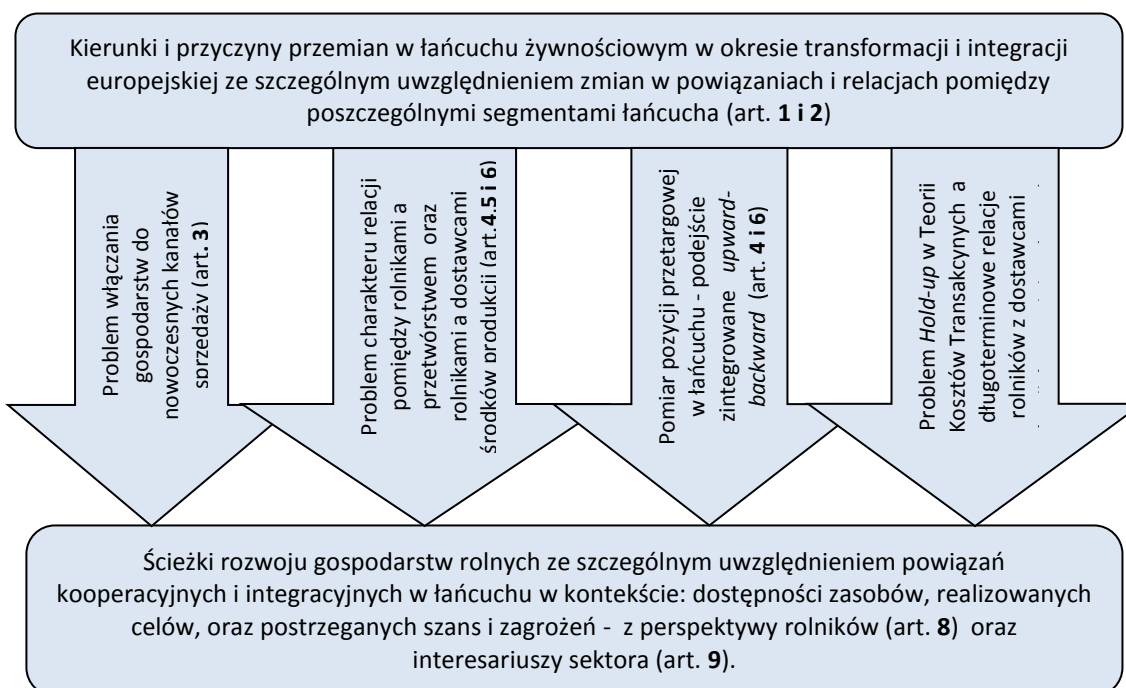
Kierunki i przyczyny przemian w łańcuchu żywnościowym w okresie transformacji i integracji europejskiej ze szczególnym uwzględnieniem zmian w powiązaniach i relacjach pomiędzy poszczególnymi segmentami łańcucha (art. **1 i 2**)

Problem włączania gospodarstw do nowoczesnych kanałów sprzedaży (art. **3**)

Problem charakteru relacji pomiędzy rolnikami a przetwórstwem oraz rolnikami a dostawcami środków produkcji (art. **4.5 i 6**)

Pomiar pozycji przetargowej w łańcuchu - podejście zintegrowane *upward-backward* (art. **4 i 6**)

Problem *Hold-up* w Teorii Kosztów Transakcyjnych a długoterminowe relacje rolników z dostawcami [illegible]

Ścieżki rozwoju gospodarstw rolnych ze szczególnym uwzględnieniem powiązań kooperacyjnych i integracyjnych w łańcuchu w kontekście: dostępności zasobów, realizowanych celów, oraz postrzeganych szans i zagrożeń - z perspektywy rolników (art. **8**) oraz interesariuszy sektora (art. **9**).